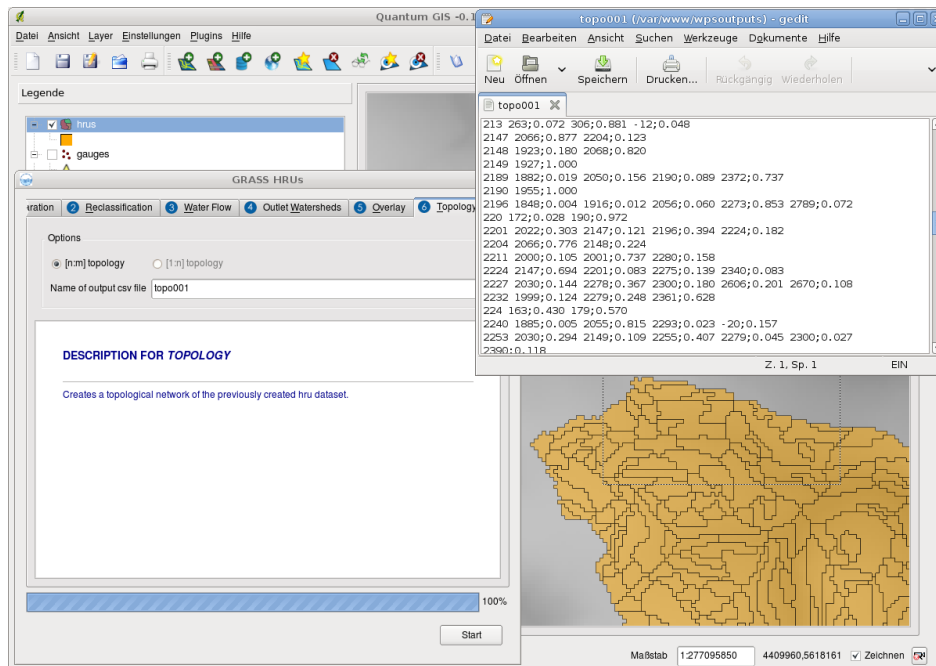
Quantum GIS -0.1

Datei Ansicht Layer Einstellungen Plugins Hilfe

Legende

hrus

gauges

GRASS HRUs

aration 2 Reclassification 3 Water Flow 4 Outlet Watersheds 5 Overlay 6 Topology

Options

[n:m] topology [1:n] topology

Name of output csv file topo001

DESCRIPTION FOR *TOPOLOGY*

Creates a topological network of the previously created hru dataset.

100%

Start

topo001 (/var/www/wpsoutputs) - gedit

Datei Bearbeiten Ansicht Suchen Werkzeuge Dokumente Hilfe

Neu Öffnen Speichern Drucken... Rückgängig Wiederholen

topo001

213 263;0.072 306;0.881 -12;0.048
2147 2066;0.877 2204;0.123
2148 1923;0.180 2068;0.820
2149 1927;1.000
2189 1882;0.019 2050;0.156 2190;0.089 2372;0.737
2190 1955;1.000
2196 1848;0.004 1916;0.012 2056;0.060 2273;0.853 2789;0.072
220 172;0.028 190;0.972
2201 2022;0.303 2147;0.121 2196;0.394 2224;0.182
2204 2066;0.776 2148;0.224
2211 2000;0.105 2001;0.737 2280;0.158
2224 2147;0.694 2201;0.083 2275;0.139 2340;0.083
2227 2030;0.144 2278;0.367 2300;0.180 2606;0.201 2670;0.108
2232 1999;0.124 2279;0.248 2361;0.628
224 163;0.430 179;0.570
2240 1885;0.005 2055;0.815 2293;0.023 -20;0.157
2253 2030;0.294 2149;0.109 2255;0.407 2279;0.045 2300;0.027
2390;0.118

Z. 1, Sp. 1 EIN

Maßstab 1:277095850 4409960,5618161 Zeichnen